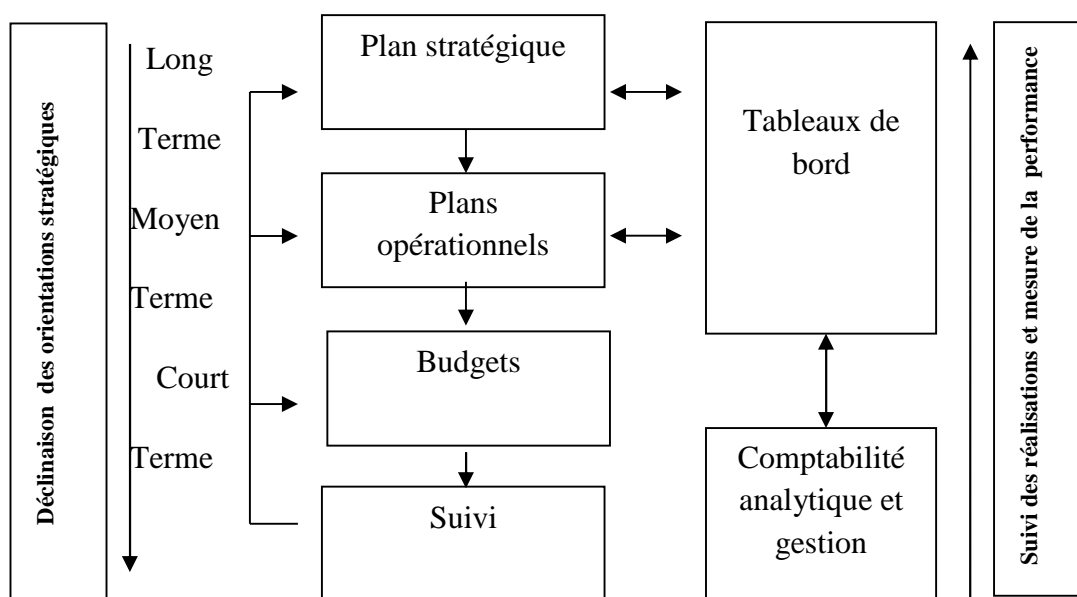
Déclinaison des orientations stratégiques

Long

Terme

Moyen

Terme

Court

Terme

Plan stratégique

Plans opérationnels

Budgets

Suivi

Tableaux de bord

Comptabilité analytique et gestion

Suivi des réalisations et mesure de la performance